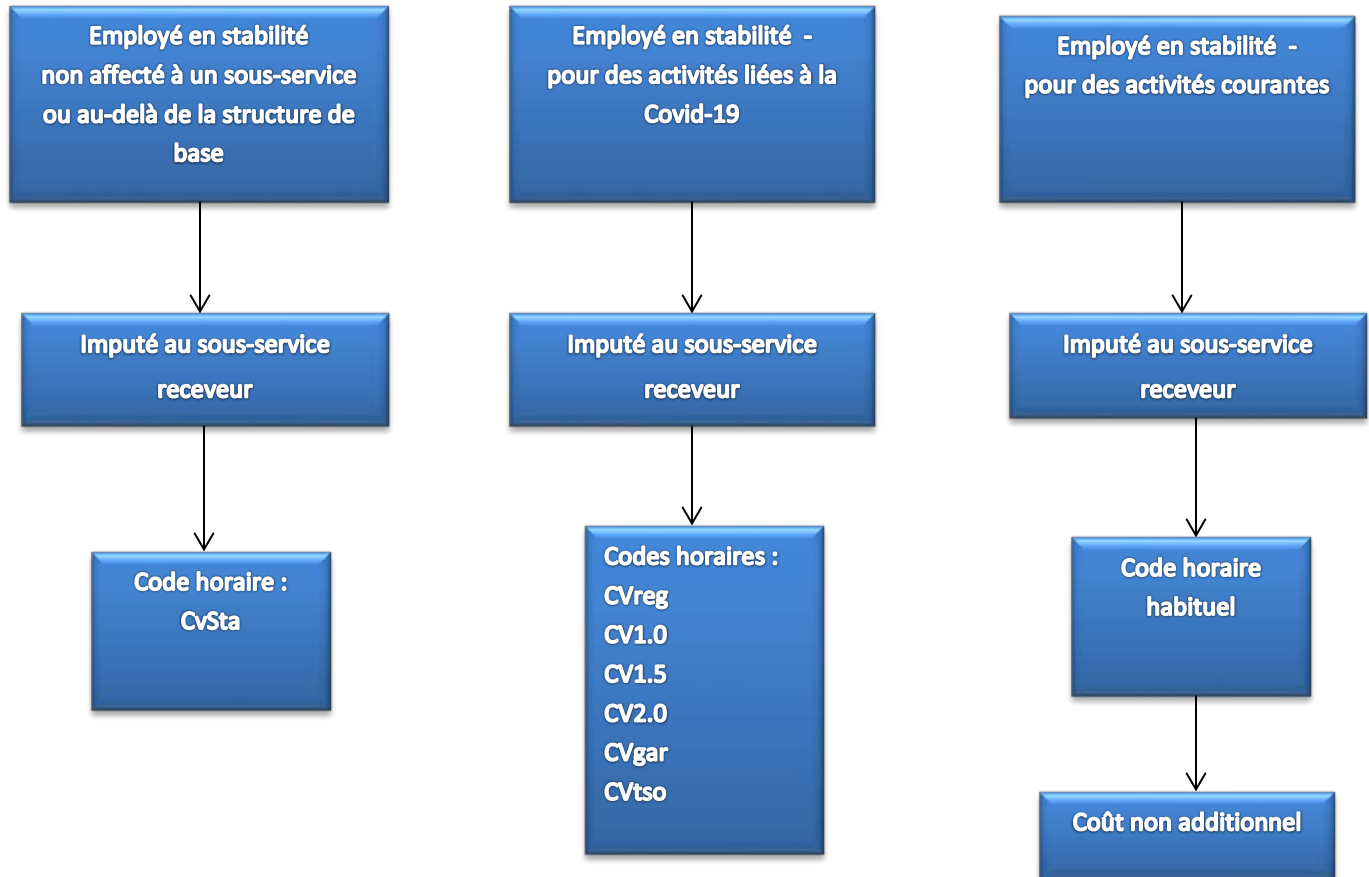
Employé en stabilité non affecté à un sous-service ou au-delà de la structure de base

Imputé au sous-service receveur

Code horaire : CvSta

Employé en stabilité - pour des activités liées à la Covid-19

Imputé au sous-service receveur

Codes horaires :
CVreg
CV1.0
CV1.5
CV2.0
CVgar
CVtso

Employé en stabilité - pour des activités courantes

Imputé au sous-service receveur

Code horaire habituel

Coût non additionnel